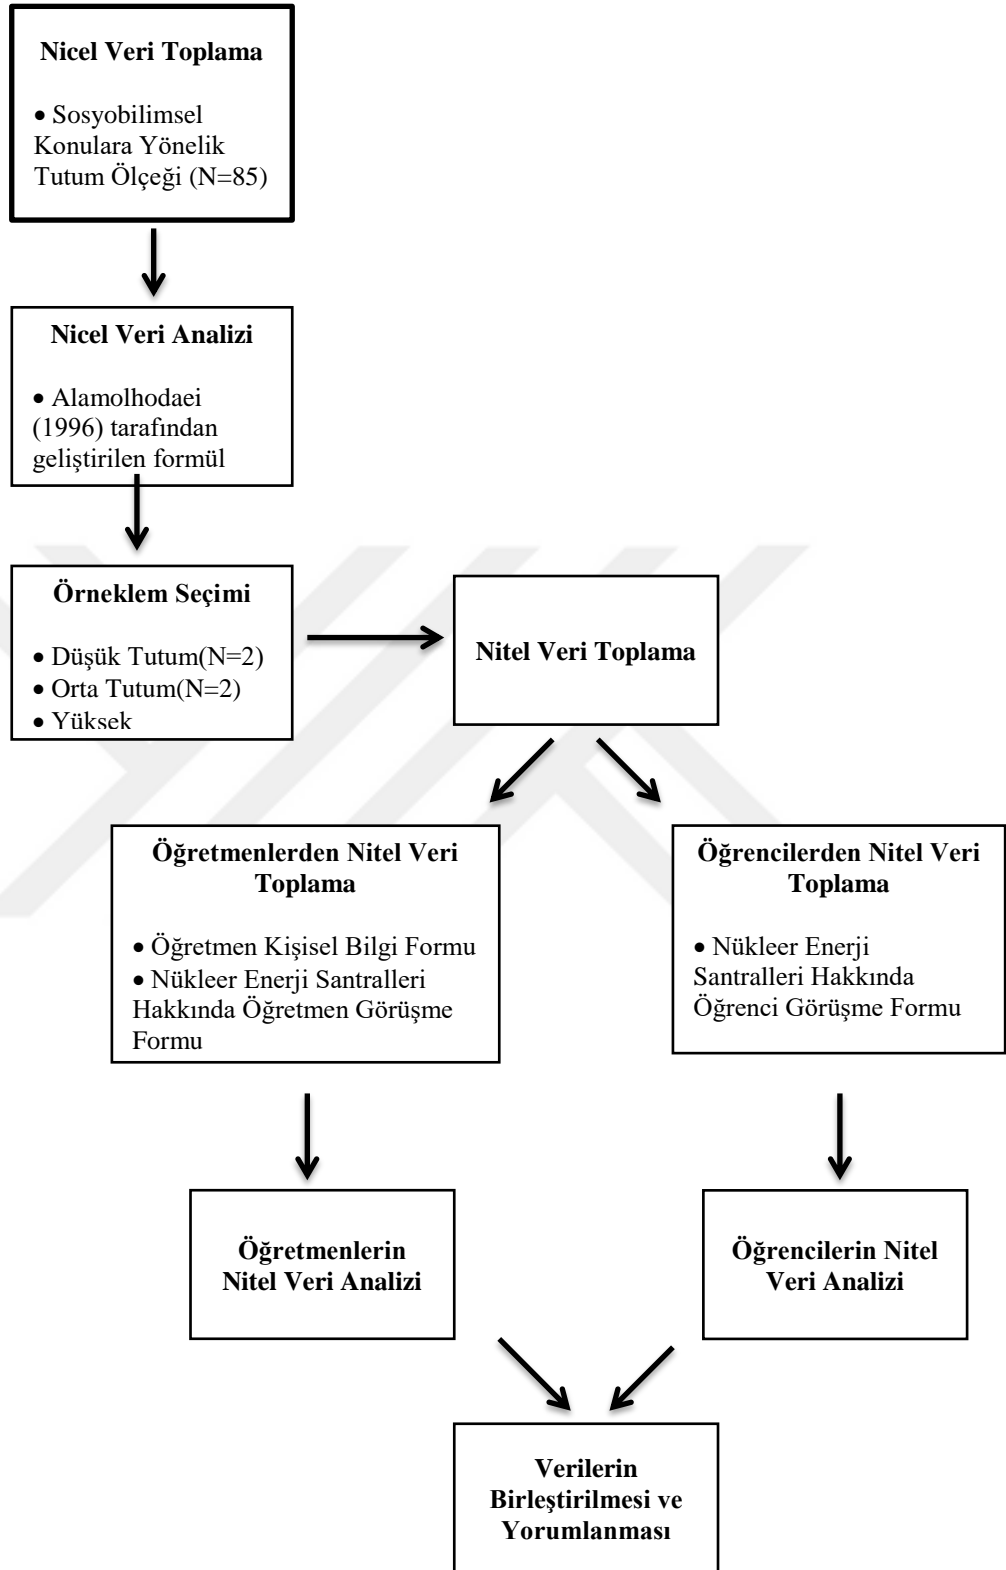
**Nicel Veri Toplama**

• Sosyobilimsel Konulara Yönelik Tutum Ölçeği (N=85)

**Nicel Veri Analizi**

• Alamolhodaei (1996) tarafından geliştirilen formül

**Örneklem Seçimi**

• Düşük Tutum(N=2)
• Orta Tutum(N=2)
• Yüksek

**Nitel Veri Toplama**

**Öğretmenlerden Nitel Veri Toplama**

• Öğretmen Kişisel Bilgi Formu
• Nükleer Enerji Santralleri Hakkında Öğretmen Görüşme Formu

**Öğrencilerden Nitel Veri Toplama**

• Nükleer Enerji Santralleri Hakkında Öğrenci Görüşme Formu

**Öğretmenlerin Nitel Veri Analizi**

**Öğrencilerin Nitel Veri Analizi**

**Verilerin Birleştirilmesi ve Yorumlanması**